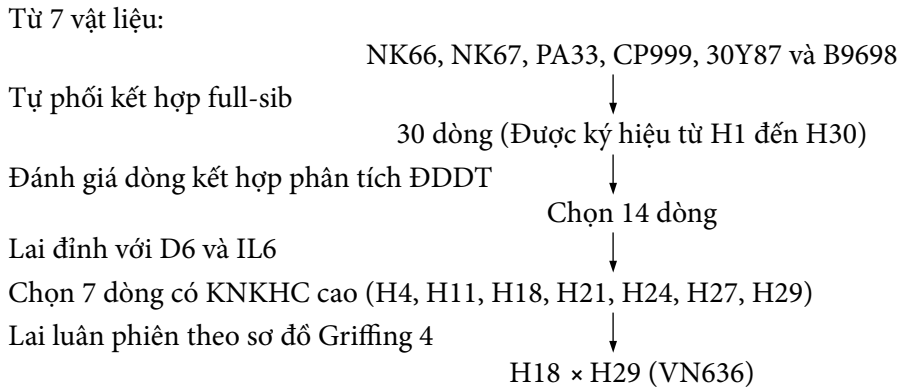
Từ 7 vật liệu:

NK66, NK67, PA33, CP999, 30Y87 và B9698

Tự phối kết hợp full-sib

30 dòng (Được ký hiệu từ H1 đến H30)

Đánh giá dòng kết hợp phân tích ĐDDT

Chọn 14 dòng

Lai đỉnh với D6 và IL6

Chọn 7 dòng có KNKHC cao (H4, H11, H18, H21, H24, H27, H29)

Lai luân phiên theo sơ đồ Griffing 4

H18 × H29 (VN636)